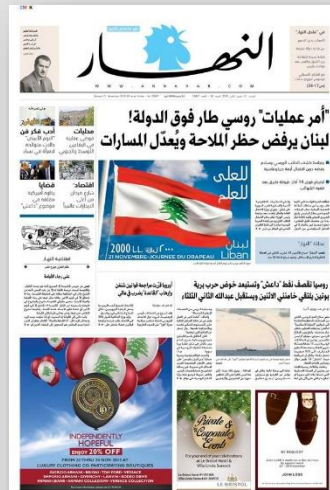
النهار

"أمر عمليات" روسي طار فوق الدولة!
لبنان يرفض حظر الملاحة ويُعدّل المسارات

للعلى للعلم

روسيا للقصف نفط "داعش" وتشديد خوف حرب برية
بوتين يلتقي خامنئي الاثنين ويستقبل عبدالله الثاني الثلاثاء

INDEPENDENTLY HOPEFUL
ENJOY 20% OFF

Pirate & Cupcakes Event

LE BRISTOL